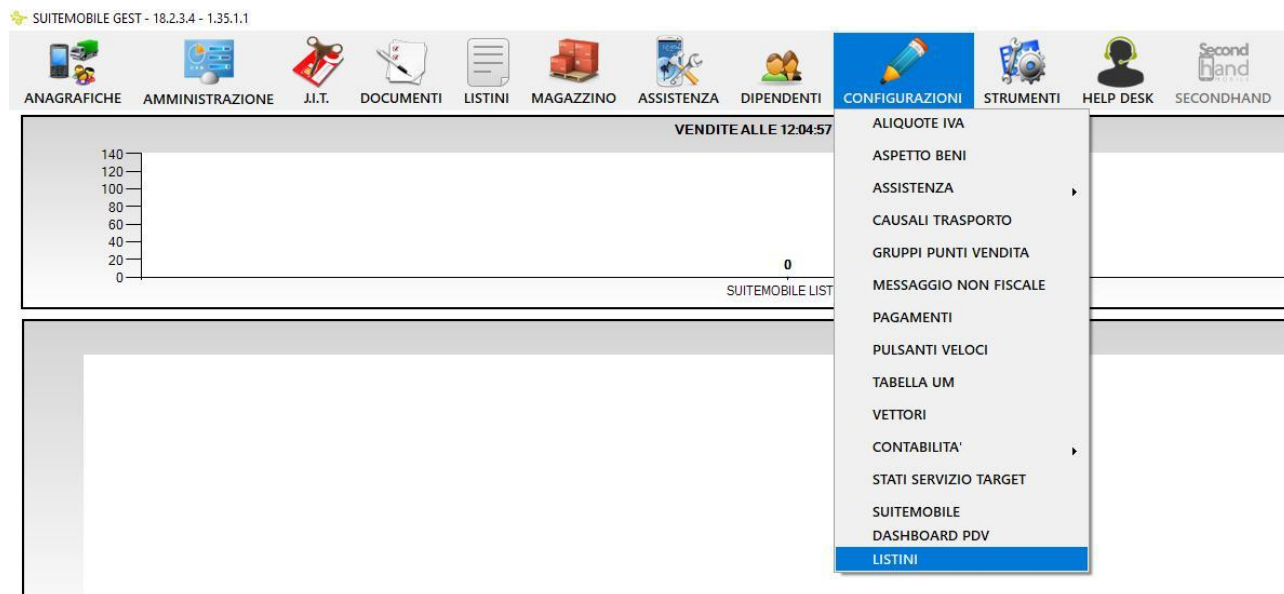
SUITEMOBILE GEST - 18.2.3.4 - 1.35.1.1

ANAGRAFICHE AMMINISTRAZIONE J.I.T. DOCUMENTI LISTINI MAGAZZINO ASSISTENZA DIPENDENTI CONFIGURAZIONI STRUMENTI HELP DESK Second hand MOBILE SECONDHAND

VENDITE ALLE 12:04:57

140
120
100
80
60
40
20
0

0

SUITEMOBILE LIST

ALIQUOTE IVA
ASPETTO BENI
ASSISTENZA
CAUSALI TRASPORTO
GRUPPI PUNTI VENDITA
MESSAGGIO NON FISCALE
PAGAMENTI
PULSANTI VELOCI
TABELLA UM
VETTORI
CONTABILITA'
STATI SERVIZIO TARGET
SUITEMOBILE
DASHBOARD PDV
LISTINI